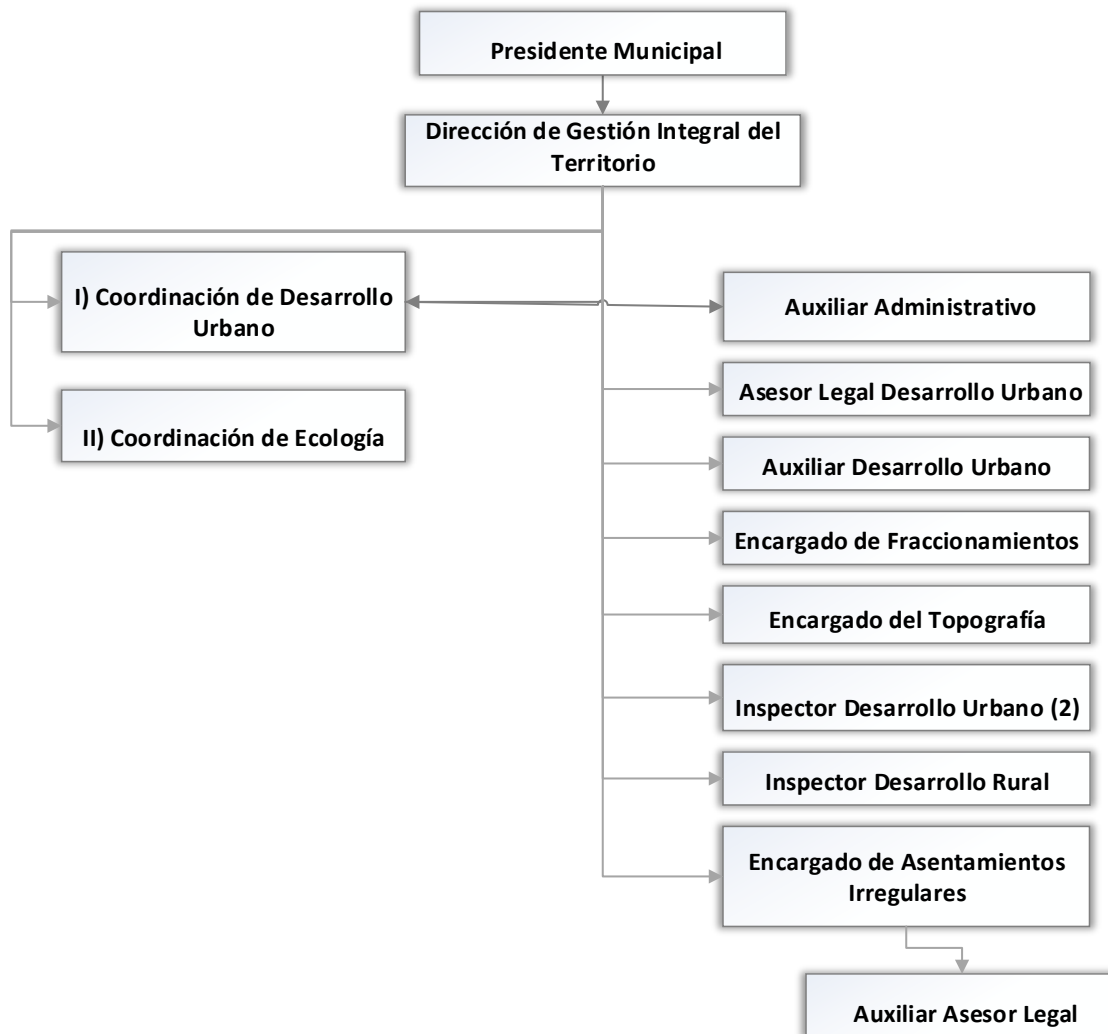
Presidente Municipal

Dirección de Gestión Integral del Territorio

I) Coordinación de Desarrollo Urbano

II) Coordinación de Ecología

Auxiliar Administrativo

Asesor Legal Desarrollo Urbano

Auxiliar Desarrollo Urbano

Encargado de Fraccionamientos

Encargado del Topografía

Inspector Desarrollo Urbano (2)

Inspector Desarrollo Rural

Encargado de Asentamientos Irregulares

Auxiliar Asesor Legal